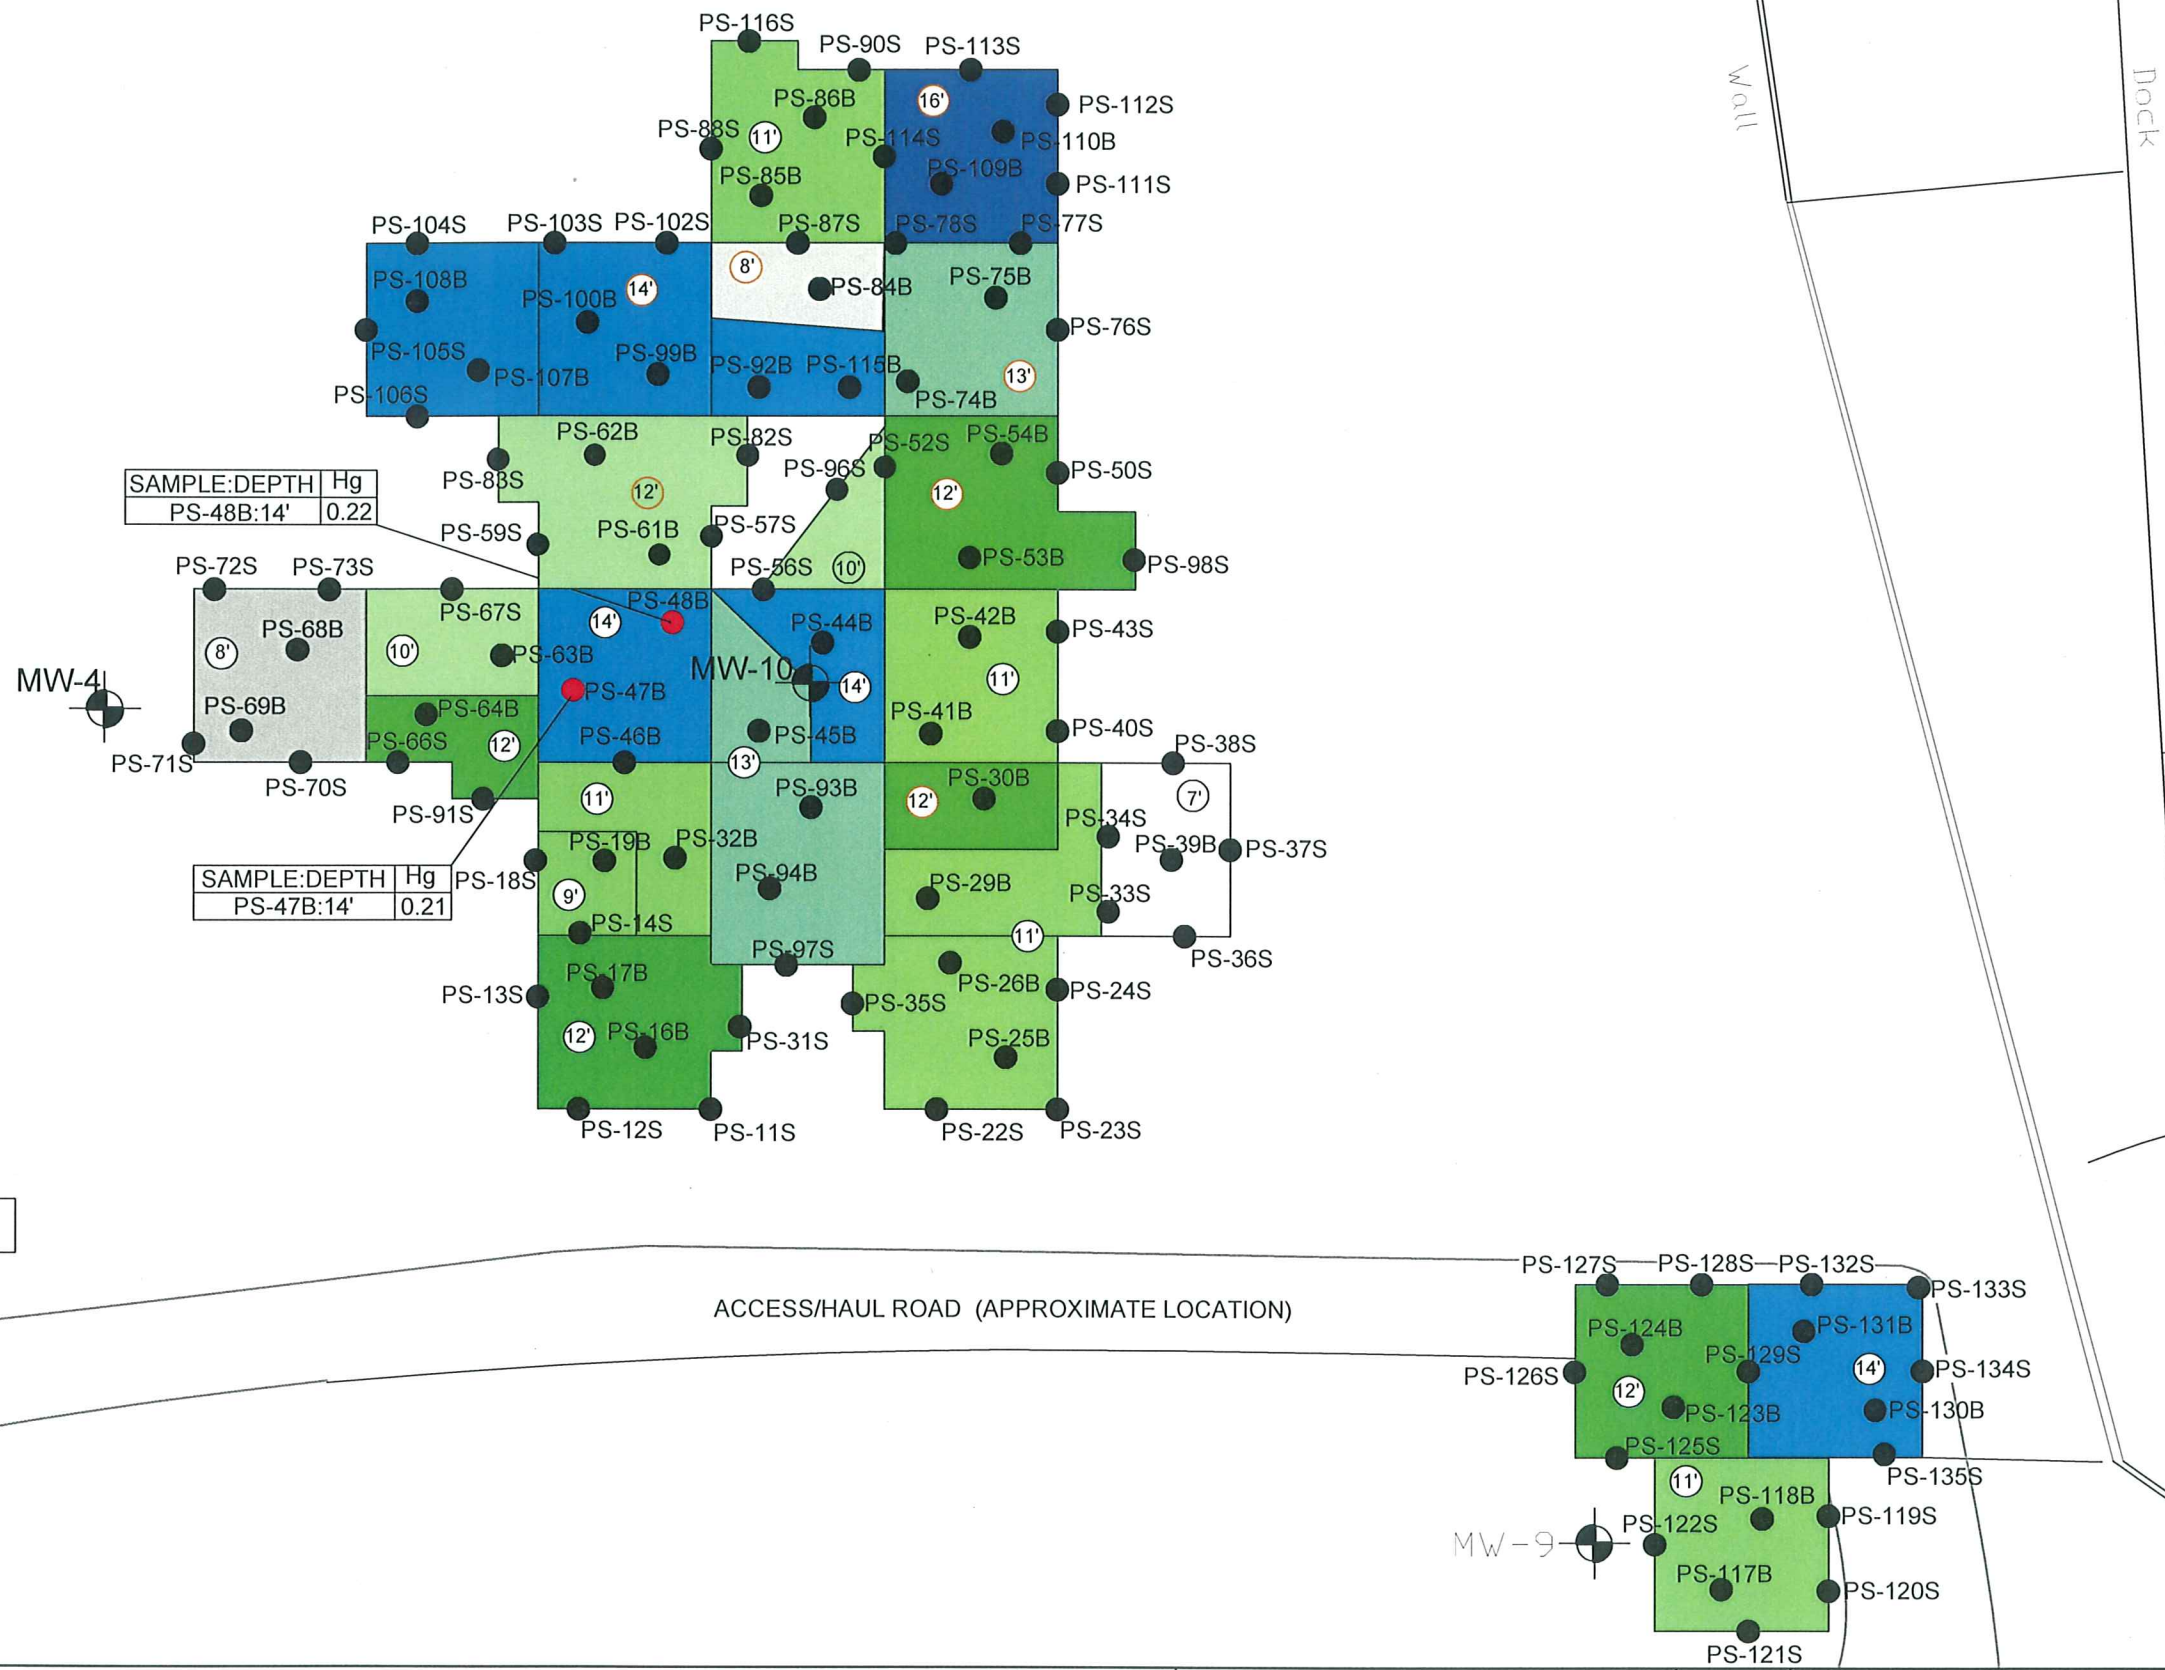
PS-116S
PS-90S
PS-113S
PS-112S
PS-86B
16'
PS-88S
11'
PS-114S
PS-110B
PS-109B
PS-85B
PS-111S
Wall
Dock
PS-104S
PS-103S
PS-102S
PS-87S
PS-78S
PS-77S
8'
PS-108B
PS-100B
14'
PS-84B
PS-75B
PS-76S
PS-105S
PS-107B
PS-99B
PS-92B
PS-115B
13'
PS-106S
PS-74B
PS-62B
PS-82S
PS-52S
PS-54B
| SAMPLE:DEPTH | Hg |
|---|---|
| PS-48B:14' | 0.22 |
PS-83S
PS-96S
PS-50S
12'
12'
PS-59S
PS-61B
PS-57S
PS-53B
PS-98S
PS-72S
PS-73S
PS-56S
10'
PS-67S
PS-48B
PS-68B
14'
PS-44B
PS-42B
PS-43S
8'
10'
PS-63B
MW-4
MW-10
14'
11'
PS-47B
PS-69B
PS-64B
PS-41B
PS-40S
PS-66S
12'
PS-46B
PS-45B
PS-38S
PS-71S
PS-70S
13'
PS-30B
PS-93B
7'
11'
12'
PS-91S
PS-34S
PS-19B
PS-32B
PS-39B
PS-37S
| SAMPLE:DEPTH | Hg |
|---|---|
| PS-47B:14' | 0.21 |
PS-18S
PS-94B
9'
PS-29B
PS-33S
PS-14S
11'
PS-36S
PS-97S
PS-17B
PS-13S
PS-26B
PS-24S
PS-35S
12'
PS-16B
PS-31S
PS-25B
PS-12S
PS-11S
PS-22S
PS-23S
ACCESS/HAUL ROAD (APPROXIMATE LOCATION)
PS-127S
PS-128S
PS-132S
PS-133S
PS-124B
PS-131B
PS-129S
14'
PS-134S
PS-126S
12'
PS-123B
PS-130B
PS-125S
PS-135S
11'
PS-118B
PS-119S
MW-9
PS-122S
PS-117B
PS-120S
PS-121S